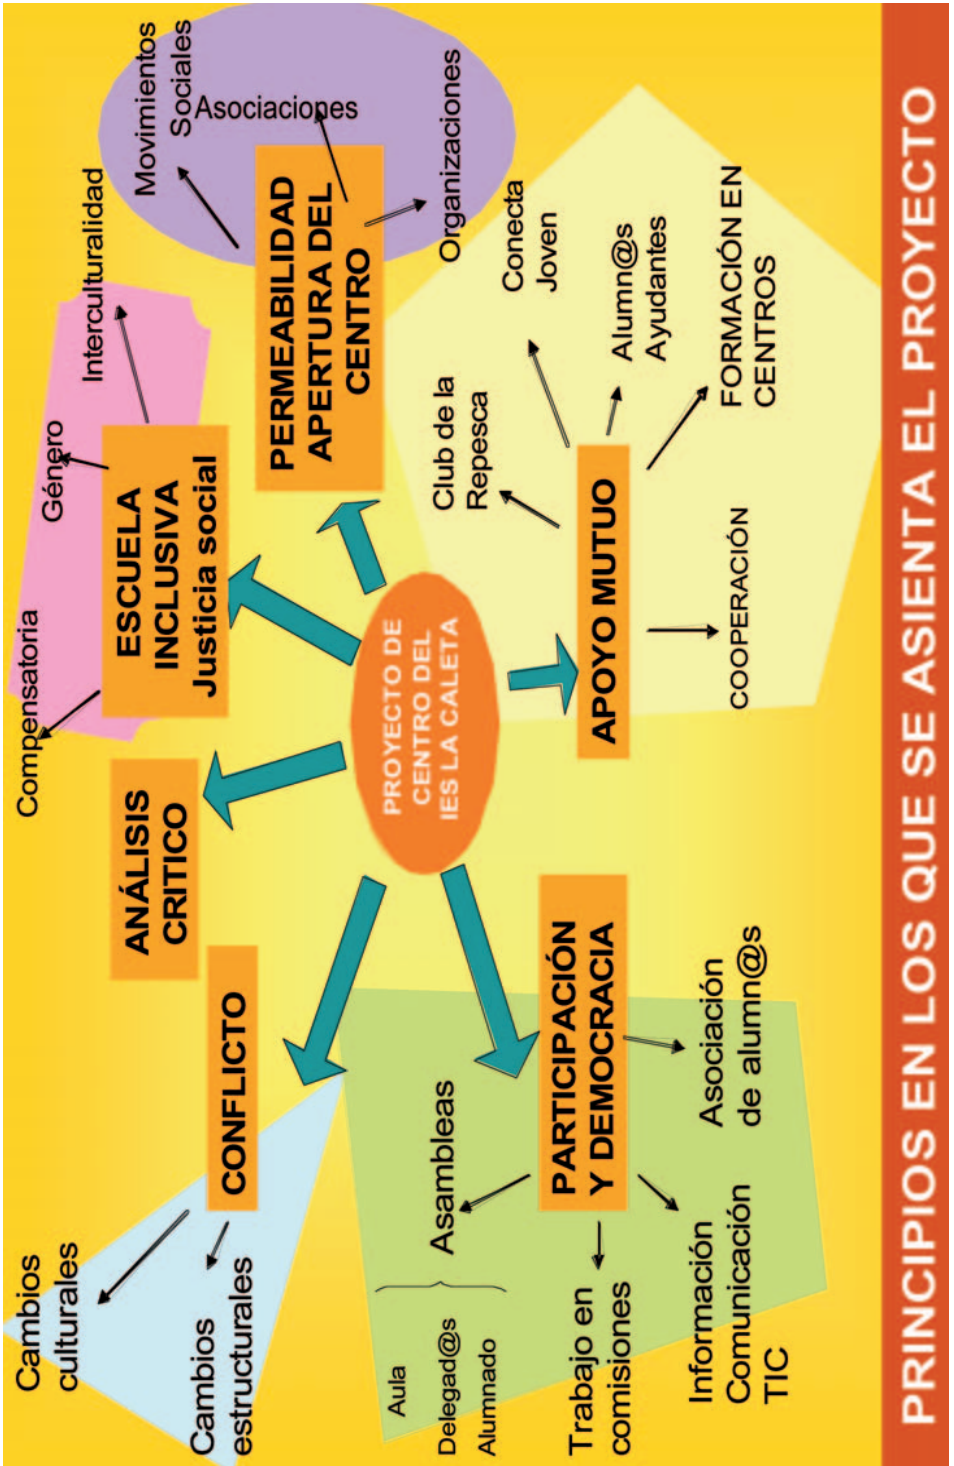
PRINCIPIOS EN LOS QUE SE ASIENTA EL PROYECTO

PROYECTO DE CENTRO DEL IES LA CALETA

PERMEABILIDAD APERTURA DEL CENTRO

Movimientos Sociales

Asociaciones

Organizaciones

ESCUELA INCLUSIVA Justicia social

Interculturalidad

Género

Compensatoria

ANÁLISIS CRITICO

CONFLICTO

Cambios culturales

Cambios estructurales

PARTICIPACIÓN Y DEMOCRACIA

Asambleas

Aula

Delegad@s

Alumnado

Trabajo en comisiones

Información Comunicación TIC

Asociación de alumn@s

APOYO MUTUO

Club de la Repesca

Conecta Joven

Alumn@s Ayudantes

FORMACIÓN EN CENTROS

COOPERACIÓN